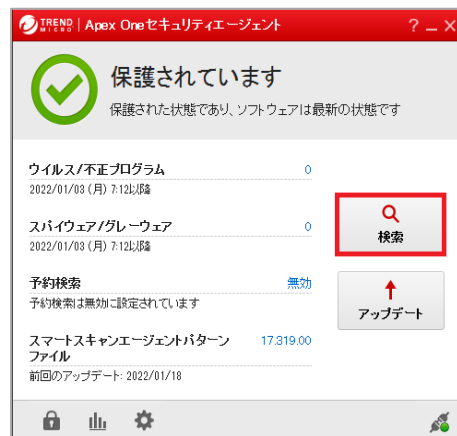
TREND MICRO | Apex Oneセキュリティエージェント ? _ ×

保護されています

保護された状態であり、ソフトウェアは最新の状態です

ウイルス/不正プログラム 0
2022/01/03 (月) 7:12以降

スパイウェア/グレーウェア 0
2022/01/03 (月) 7:12以降

予約検索 無効
予約検索は無効に設定されています

スマートスキャンエージェントパターンファイル 17.319.00
前回のアップデート: 2022/01/18

検索

アップデート